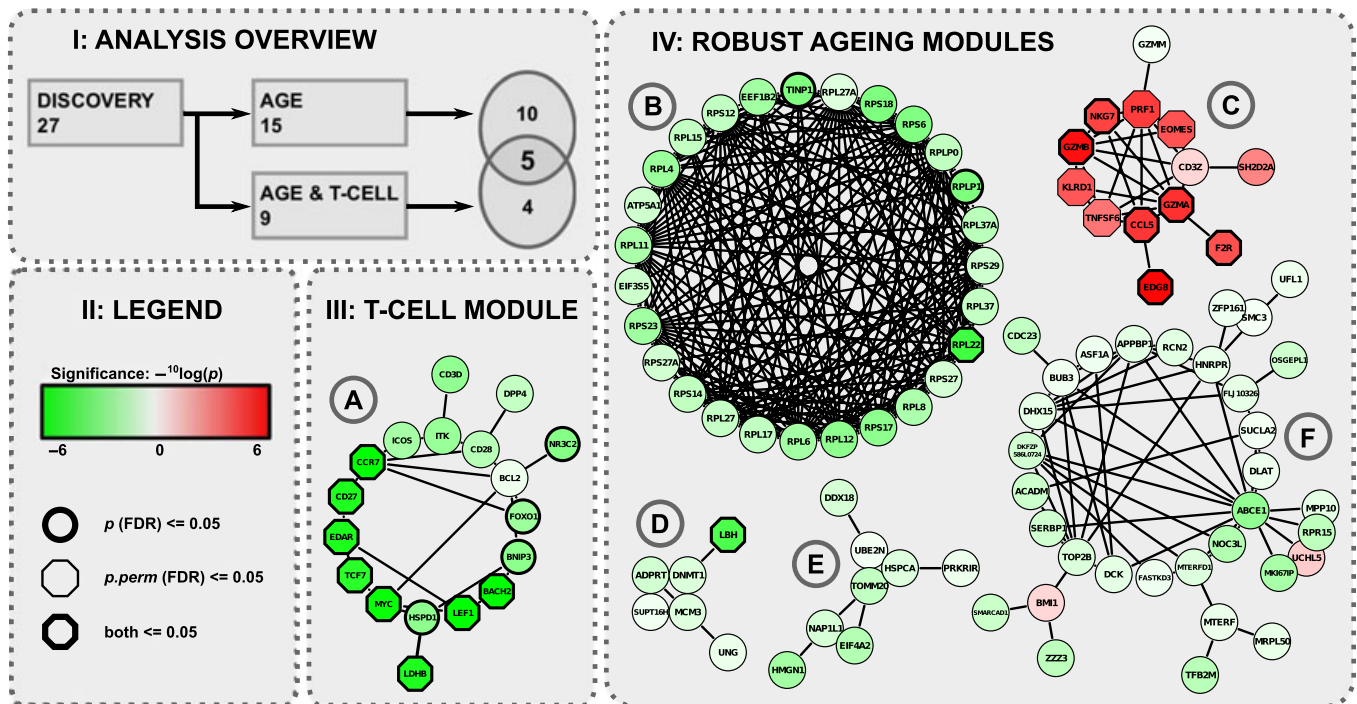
I: ANALYSIS OVERVIEW

DISCOVERY 27

AGE 15

AGE & T-CELL 9

10

5

4

II: LEGEND

Significance: $-^{10}\log(p)$

−6 0 6

$p$ (FDR) <= 0.05

$p.perm$ (FDR) <= 0.05

both <= 0.05

III: T-CELL MODULE

A

CD3D DPP4 ITK ICOS CD28 NR3C2 CCR7 BCL2 CD27 FOXO1 EDAR BNIP3 TCF7 BACH2 MYC LEF1 HSPD1 LDHB

IV: ROBUST AGEING MODULES

B

TINP1 RPL27A EEF1B2 RPS18 RPS12 RPS6 RPL15 RPLP0 RPL4 RPLP1 ATP5A1 RPL37A RPL11 RPS29 EIF3S5 RPL37 RPS23 RPL22 RPS27A RPS27 RPS14 RPL8 RPL27 RPS17 RPL17 RPL12 RPL6

C

GZMM NKG7 PRF1 EOMES GZMB CD3Z SH2D2A KLRD1 GZMA TNFSF6 CCL5 F2R EDG8

D

LBH ADPRT DNMT1 SUPT16H MCM3 UNG

E

DDX18 UBE2N HSPCA PRKRIR TOMM20 NAP1L1 EIF4A2 HMGN1

F

UFL1 ZFP161 SMC3 CDC23 APPBP1 ASF1A RCN2 HNRPR OSGEPL1 BUB3 FLJ10326 DHX15 SUCLA2 DKFZP586L0724 DLAT ACADM ABCE1 MPP10 SERBP1 RPR15 NOC3L TOP2B UCHL5 MKI67IP DCK MTERFD1 FASTKD3 SMARCAD1 BMI1 MTERF MRPL50 ZZZ3 TFB2M